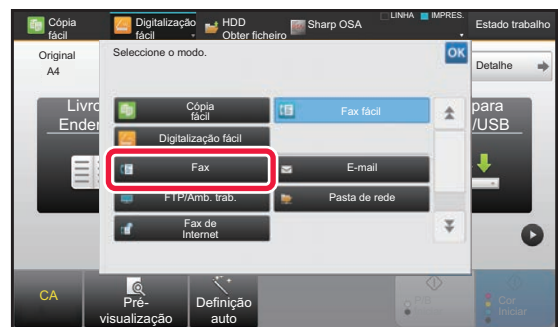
Cópia fácil
Digitalização fácil
HDD Obter ficheiro
Sharp OSA
LINHA
IMPRES.
Estado trabalho
Original
A4
Detalhe
Livro
Ender
para
/USB
Seleccione o modo.
OK
Cópia fácil
Fax fácil
Digitalização fácil
Fax
E-mail
FTP/Amb. trab.
Pasta de rede
Fax de Internet
CA
Pré-visualização
Definição auto
P/B
Cor Iniciar